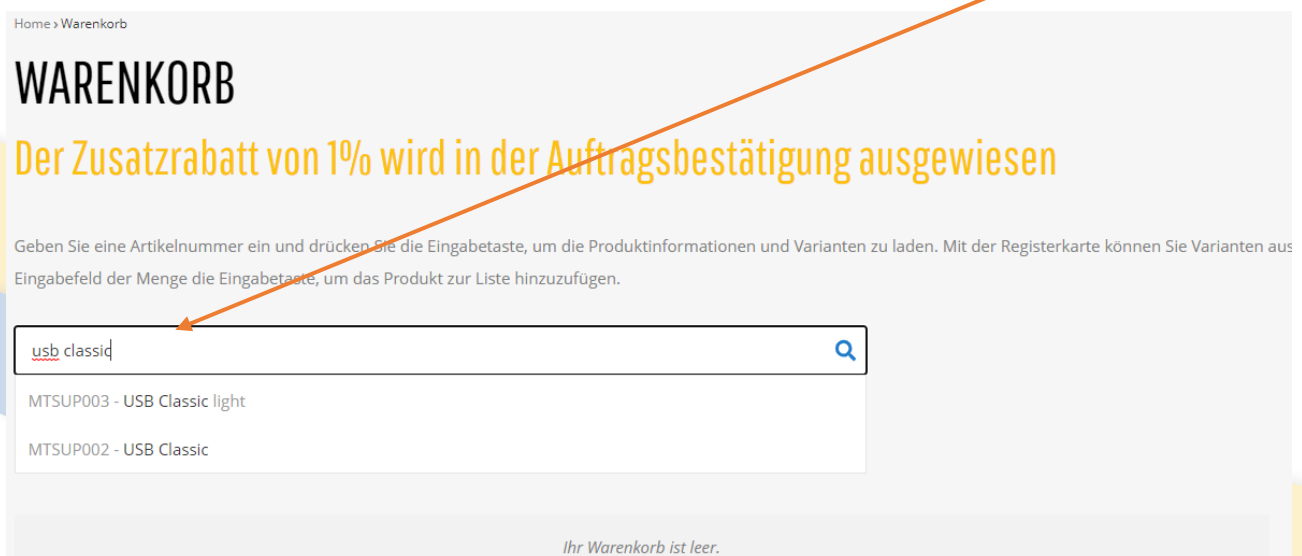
Home › Warenkorb

WARENKORB

Der Zusatzrabatt von 1% wird in der Auftragsbestätigung ausgewiesen

Geben Sie eine Artikelnummer ein und drücken Sie die Eingabetaste, um die Produktinformationen und Varianten zu laden. Mit der Registerkarte können Sie Varianten aus Eingabefeld der Menge die Eingabetaste, um das Produkt zur Liste hinzuzufügen.

usb classic

MTSUP003 - USB Classic light

MTSUP002 - USB Classic

Ihr Warenkorb ist leer.